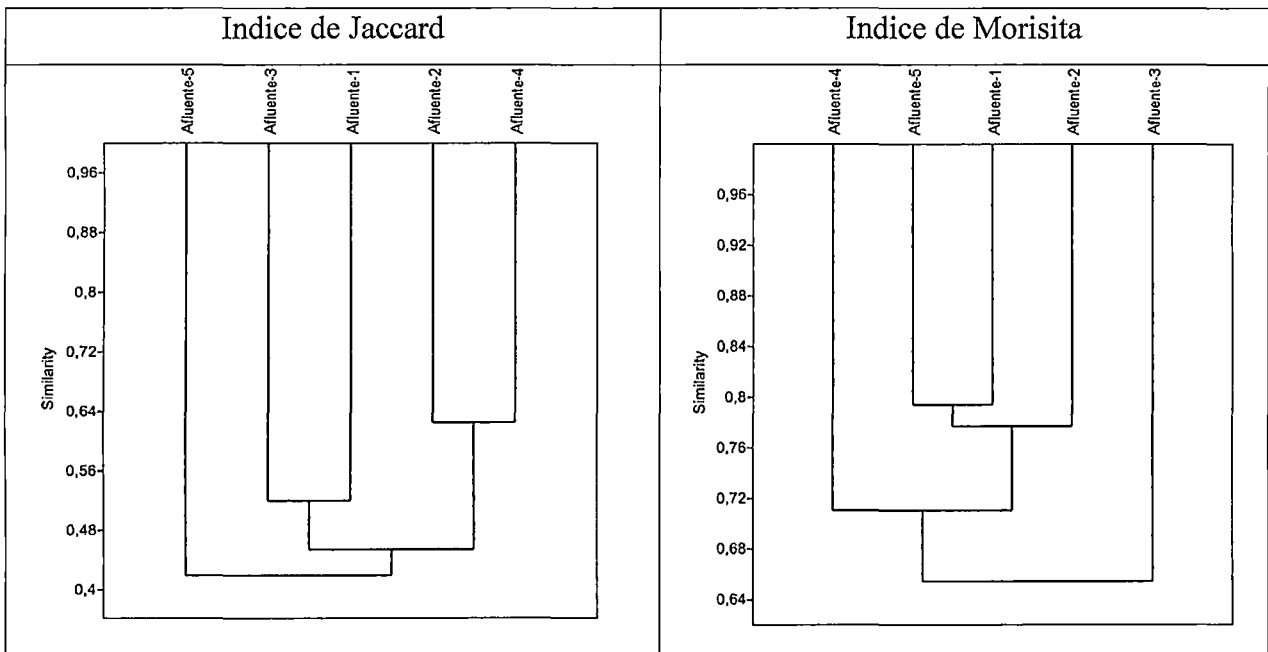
| Indice de Jaccard | Indice de Morisita |
|---|---|
| Afluente-5 Afluente-3 Afluente-1 Afluente-2 Afluente-4 | Afluente-4 Afluente-5 Afluente-1 Afluente-2 Afluente-3 |
| Similarity | Similarity |
| 0,96 0,88 0,8 0,72 0,64 0,56 0,48 0,4 | 0,96 0,92 0,88 0,84 0,8 0,76 0,72 0,68 0,64 |